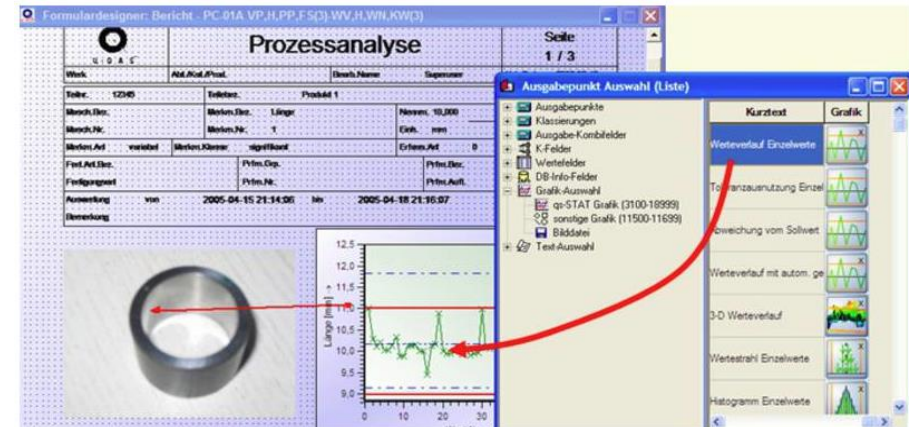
Formulardesigner: Bericht - PC-01A VP,H,PP,FS(3)-WV,H,WN,KW(3)

Q-DAS

Prozessanalyse

Seite
1 / 3

Werk | Abt./Kst./Prod. | Bearb.Name | Supervisor

Teilnr. 12345 | Teilebez. Produkt 1

Merch.Bez. | Merkm.Bez. Länge | Nennm. 10,000

Merch.Nr. | Merkm.Nr. 1 | Einh. mm

Merkm.Art variabel | Merkm.Klasse signifikant | Erfass.Art 0

Fert.Art.Bez. | Prfm.Gp. | Prfm.Bez.

Fertigungsart | Prfm.Nr. | Prfm.Aufl.

Auswertung von 2005-04-15 21:14:06 bis 2005-04-18 21:16:07

Bemerkung

12,5
12,0
11,5
11,0
10,5
10,0
9,5
9,0
Länge [mm]
0 10 20 30

Ausgabepunkt Auswahl (Liste)

Ausgabepunkte
Klassierungen
Ausgabe-Kombifelder
K-Felder
Wertefelder
DB-Info-Felder
Grafik-Auswahl
qs-STAT Grafik (3100-18999)
sonstige Grafik (11500-11699)
Bilddatei
Text-Auswahl

Kurztext | Grafik
Werteverlauf Einzelwerte
Toleranzausnutzung Einzel
Abweichung vom Sollwert
Werteverlauf mit autom. ge
3-D Werteverlauf
Wertestrahl Einzelwerte
Histogramm Einzelwerte